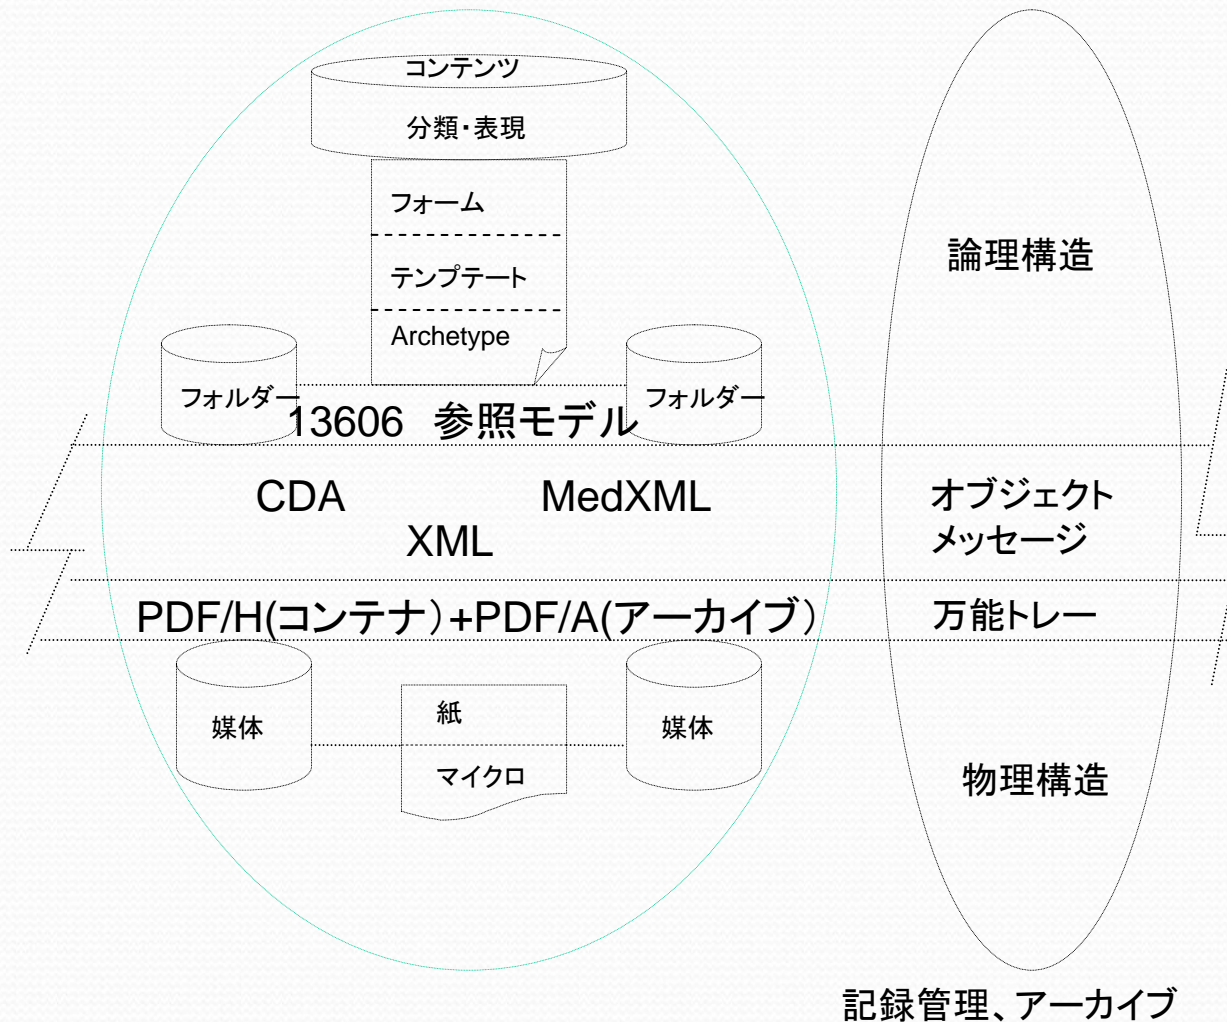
コンテンツ

分類・表現

フォーム

テンプテート

Archetype

フォルダー

フォルダー

13606 参照モデル

論理構造

CDA

MedXML

XML

オブジェクト メッセージ

PDF/H(コンテナ)+PDF/A(アーカイブ)

万能トレー

媒体

紙

マイクロ

媒体

物理構造

記録管理、アーカイブ